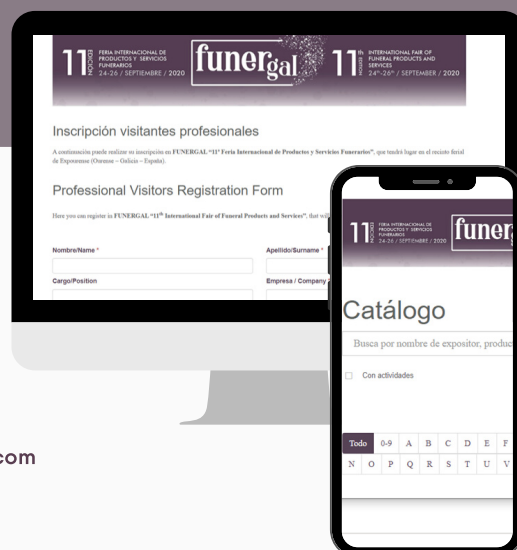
11ª EDICIÓN FERIA INTERNACIONAL DE PRODUCTOS Y SERVICIOS FUNERARIOS 24-26 / SEPTIEMBRE / 2020

funergal

11th EDITION INTERNATIONAL FAIR OF FUNERAL PRODUCTS AND SERVICES 24th-26th / SEPTEMBER / 2020

Inscripción visitantes profesionales

A continuación puede realizar su inscripción en FUNERGAL "11ª Feria Internacional de Productos y Servicios Funerarios", que tendrá lugar en el recinto ferial de Expourense (Ourense – Galicia – España).

Professional Visitors Registration Form

Here you can register in FUNERGAL "11th International Fair of Funeral Products and Services", that wil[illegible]

Nombre/Name *

Apellido/Surname *

Cargo/Position

Empresa / Company

com

11ª EDICIÓN FERIA INTERNACIONAL DE PRODUCTOS Y SERVICIOS FUNERARIOS 24-26 / SEPTIEMBRE / 2020

funer

Catálogo

Busca por nombre de expositor, produc

Con actividades

| Todo | 0-9 | A | B | C | D | E | F |
|---|---|---|---|---|---|---|---|
| N | O | P | Q | R | S | T | U | V |